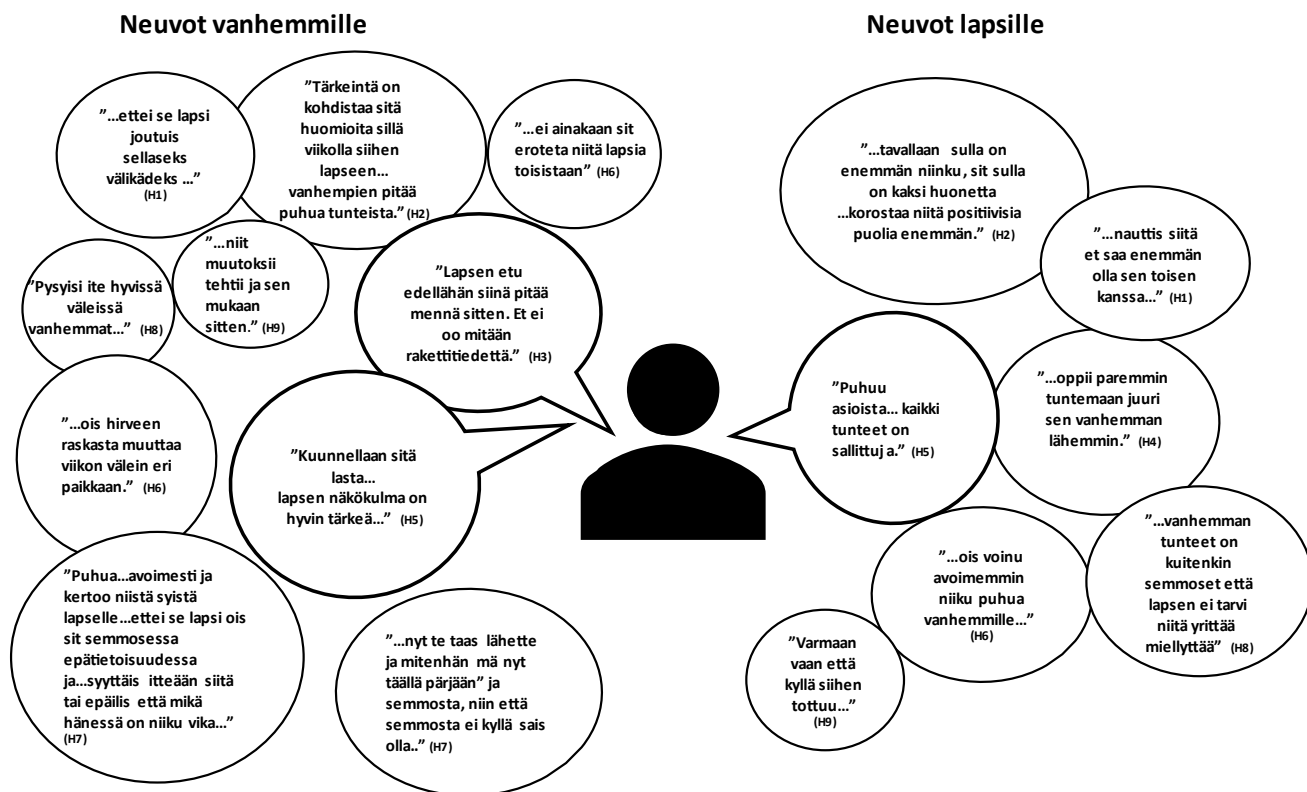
Neuvot vanhemmille

Neuvot lapsille

”…ettei se lapsi joutuis sellaseks välikädeks …” (H1)

”Tärkeintä on kohdistaa sitä huomioita sillä viikolla siihen lapseen… vanhempien pitää puhua tunteista.” (H2)

”…ei ainakaan sit eroteta niitä lapsia toisistaan” (H6)

”Pysyisi ite hyvissä väleissä vanhemmat…” (H8)

”…niit muutoksii tehtii ja sen mukaan sitten.” (H9)

”Lapsen etu edellähän siinä pitää mennä sitten. Et ei oo mitään rakettitiedettä.” (H3)

”…ois hirveen raskasta muuttaa viikon välein eri paikkaan.” (H6)

”Kuunnellaan sitä lasta… lapsen näkökulma on hyvin tärkeä…” (H5)

”Puhua…avoimesti ja kertoo niistä syistä lapselle…ettei se lapsi ois sit semmosessa epätietoisuudessa ja…syyttäis itteään siitä tai epäilis että mikä hänessä on niiku vika…” (H7)

”…nyt te taas lähette ja mitenhän mä nyt täällä pärjään” ja semmosta, niin että semmosta ei kyllä sais olla..” (H7)

”…tavallaan sulla on enemmän niinku, sit sulla on kaksi huonetta …korostaa niitä positiivisia puolia enemmän.” (H2)

”…nauttis siitä et saa enemmän olla sen toisen kanssa…” (H1)

”Puhuu asioista… kaikki tunteet on sallittuj a.” (H5)

”…oppii paremmin tuntemaan juuri sen vanhemman lähemmin.” (H4)

”…ois voinu avoimemmin niiku puhua vanhemmille…” (H6)

”…vanhemman tunteet on kuitenkin semmoset että lapsen ei tarvi niitä yrittää miellyttää” (H8)

”Varmaan vaan että kyllä siihen tottuu…” (H9)